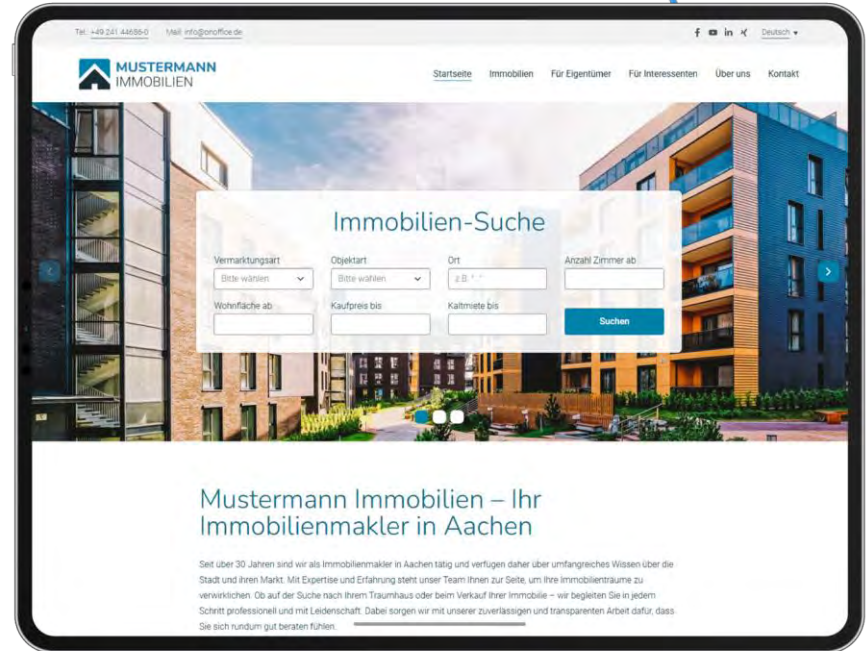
Tel.: +49 241 44686-0   Mail: info@onoffice.de

Deutsch ▾

MUSTERMANN
IMMOBILIEN

Startseite   Immobilien   Für Eigentümer   Für Interessenten   Über uns   Kontakt

Immobilien-Suche

Vermarktungsart
Bitte wählen

Objektart
Bitte wählen

Ort
z.B. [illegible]

Anzahl Zimmer ab

Wohnfläche ab

Kaufpreis bis

Kaltmiete bis

Suchen

Mustermann Immobilien – Ihr Immobilienmakler in Aachen

Seit über 30 Jahren sind wir als Immobilienmakler in Aachen tätig und verfügen daher über umfangreiches Wissen über die Stadt und ihren Markt. Mit Expertise und Erfahrung steht unser Team Ihnen zur Seite, um Ihre Immobilienträume zu verwirklichen. Ob auf der Suche nach Ihrem Traumhaus oder beim Verkauf Ihrer Immobilie – wir begleiten Sie in jedem Schritt professionell und mit Leidenschaft. Dabei sorgen wir mit unserer zuverlässigen und transparenten Arbeit dafür, dass Sie sich rundum gut beraten fühlen.